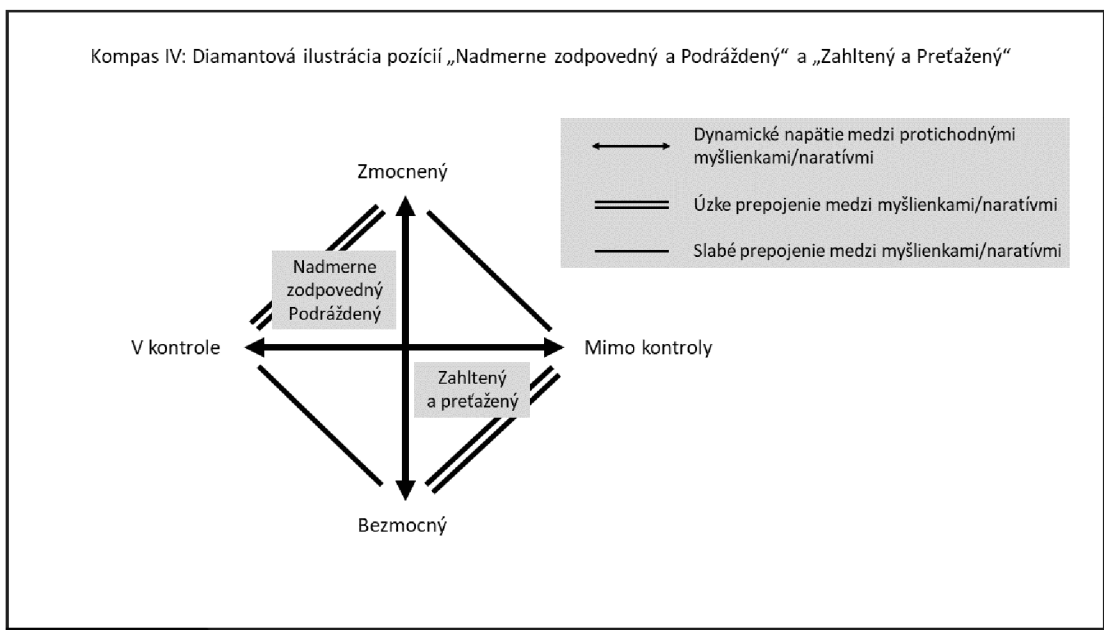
Kompas IV: Diamantová ilustrácia pozícií „Nadmerne zodpovedný a Podráždený“ a „Zahltený a Preťažený“

Dynamické napätie medzi protichodnými myšlienkami/naratívmi

Úzke prepojenie medzi myšlienkami/naratívmi

Slabé prepojenie medzi myšlienkami/naratívmi

Zmocnený

Nadmerne zodpovedný Podráždený

V kontrole

Mimo kontroly

Zahltený a preťažený

Bezmocný